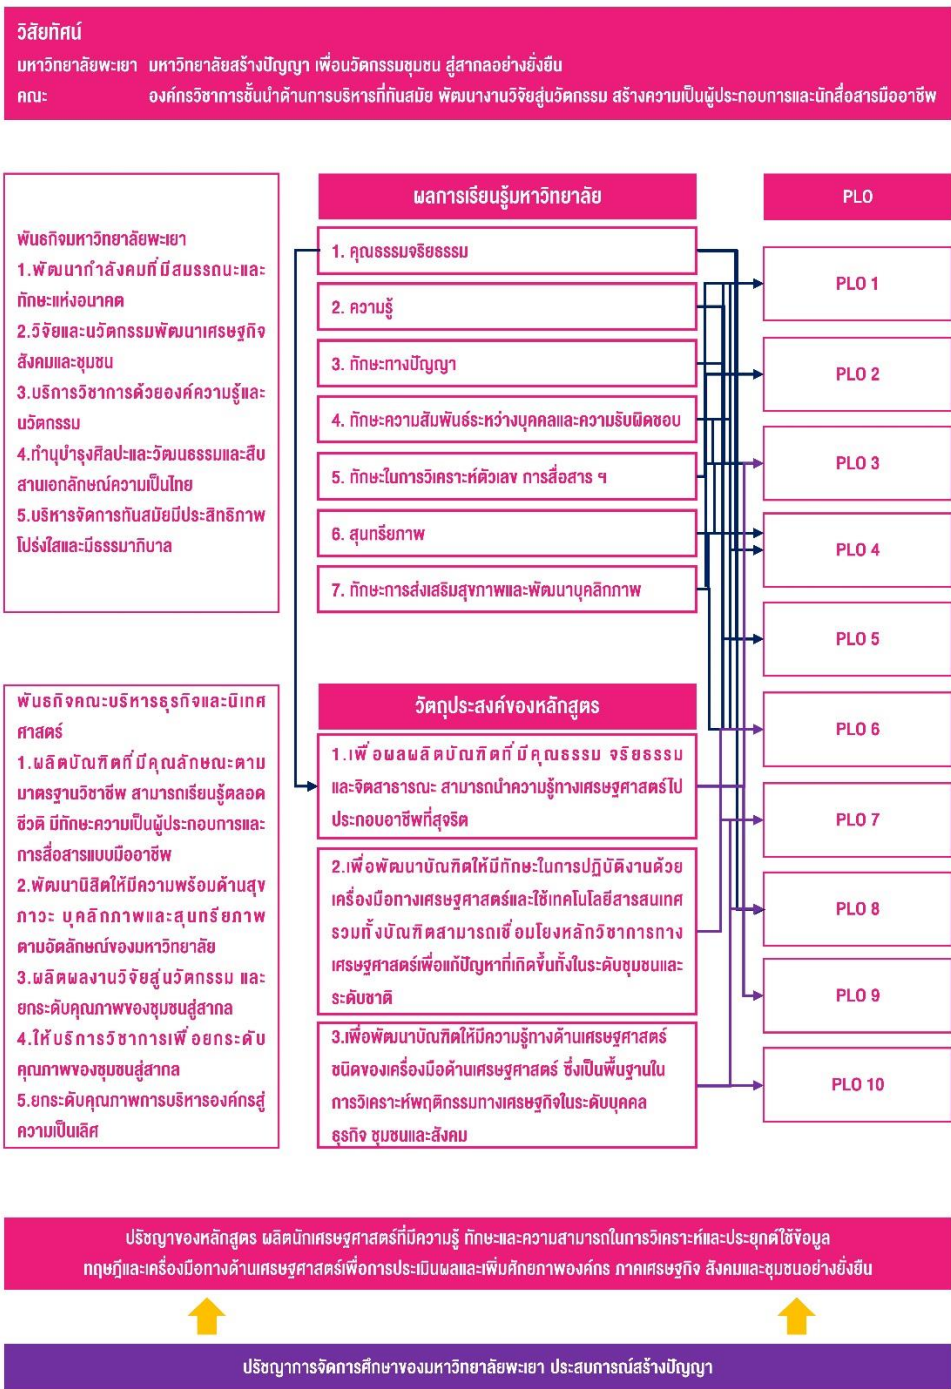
วิสัยทัศน์
มหาวิทยาลัยพะเยา มหาวิทยาลัยสร้างปัญญา เพื่อนวัตกรรมชุมชน สู่สากลอย่างยั่งยืน
คณะ องค์กรวิชาการชั้นนำด้านการบริหารที่ทันสมัย พัฒนางานวิจัยสู่นวัตกรรม สร้างความเป็นผู้ประกอบการและนักสื่อสารมืออาชีพ

พันธกิจมหาวิทยาลัยพะเยา
1.พัฒนากำลังคนที่มีสมรรถนะและทักษะแห่งอนาคต
2.วิจัยและนวัตกรรมพัฒนาเศรษฐกิจสังคมและชุมชน
3.บริการวิชาการด้วยองค์ความรู้และนวัตกรรม
4.ทำนุบำรุงศิลปะและวัฒนธรรมและสืบสานเอกลักษณ์ความเป็นไทย
5.บริหารจัดการทันสมัยมีประสิทธิภาพ โปร่งใสและมีธรรมาภิบาล

พันธกิจคณะบริหารธุรกิจและนิเทศศาสตร์
1.ผลิตบัณฑิตที่มีคุณลักษณะตามมาตรฐานวิชาชีพ สามารถเรียนรู้ตลอดชีวิต มีทักษะความเป็นผู้ประกอบการและการสื่อสารแบบมืออาชีพ
2.พัฒนานิสิตให้มีความพร้อมด้านสุขภาวะ บุคลิกภาพ และสุนทรียภาพตามอัตลักษณ์ของมหาวิทยาลัย
3.ผลิตผลงานวิจัยสู่นวัตกรรม และยกระดับคุณภาพของชุมชนสู่สากล
4.ให้บริการวิชาการเพื่อยกระดับคุณภาพของชุมชนสู่สากล
5.ยกระดับคุณภาพการบริหารองค์กรสู่ความเป็นเลิศ

ผลการเรียนรู้มหาวิทยาลัย
1. คุณธรรมจริยธรรม
2. ความรู้
3. ทักษะทางปัญญา
4. ทักษะความสัมพันธ์ระหว่างบุคคลและความรับผิดชอบ
5. ทักษะในการวิเคราะห์ตัวเลข การสื่อสาร ฯ
6. สุนทรียภาพ
7. ทักษะการส่งเสริมสุขภาพและพัฒนาบุคลิกภาพ

วัตถุประสงค์ของหลักสูตร
1.เพื่อผลผลิตบัณฑิตที่มีคุณธรรม จริยธรรม และจิตสาธารณะ สามารถนำความรู้ทางเศรษฐศาสตร์ไปประกอบอาชีพที่สุจริต
2.เพื่อพัฒนาบัณฑิตให้มีทักษะในการปฏิบัติงานด้วยเครื่องมือทางเศรษฐศาสตร์และใช้เทคโนโลยีสารสนเทศ รวมทั้งบัณฑิตสามารถเชื่อมโยงหลักวิชาการทางเศรษฐศาสตร์เพื่อแก้ปัญหาที่เกิดขึ้นทั้งในระดับชุมชนและระดับชาติ
3.เพื่อพัฒนาบัณฑิตให้มีความรู้ทางด้านเศรษฐศาสตร์ ชนิดของเครื่องมือด้านเศรษฐศาสตร์ ซึ่งเป็นพื้นฐานในการวิเคราะห์พฤติกรรมทางเศรษฐกิจในระดับบุคคล ธุรกิจ ชุมชนและสังคม

PLO
PLO 1
PLO 2
PLO 3
PLO 4
PLO 5
PLO 6
PLO 7
PLO 8
PLO 9
PLO 10

ปรัชญาของหลักสูตร ผลิตนักเศรษฐศาสตร์ที่มีความรู้ ทักษะและความสามารถในการวิเคราะห์และประยุกต์ใช้ข้อมูล ทฤษฎีและเครื่องมือทางด้านเศรษฐศาสตร์เพื่อการประเมินผลและเพิ่มศักยภาพองค์กร ภาคเศรษฐกิจ สังคมและชุมชนอย่างยั่งยืน

ปรัชญาการจัดการศึกษาของมหาวิทยาลัยพะเยา ประสบการณ์สร้างปัญญา